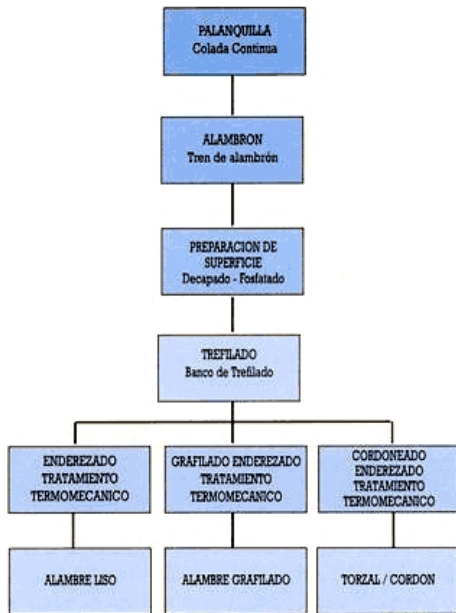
PALANQUILLA
Colada Continua

ALAMBRON
Tren de alambrón

PREPARACION DE SUPERFICIE
Decapado - Fosfatado

TREFILADO
Banco de Trefilado

ENDEREZADO TRATAMIENTO TERMOMECANICO

GRAFILADO ENDEREZADO TRATAMIENTO TERMOMECANICO

CORDONEADO ENDEREZADO TRATAMIENTO TERMOMECANICO

ALAMBRE LISO

ALAMBRE GRAFILADO

TORZAL / CORDON